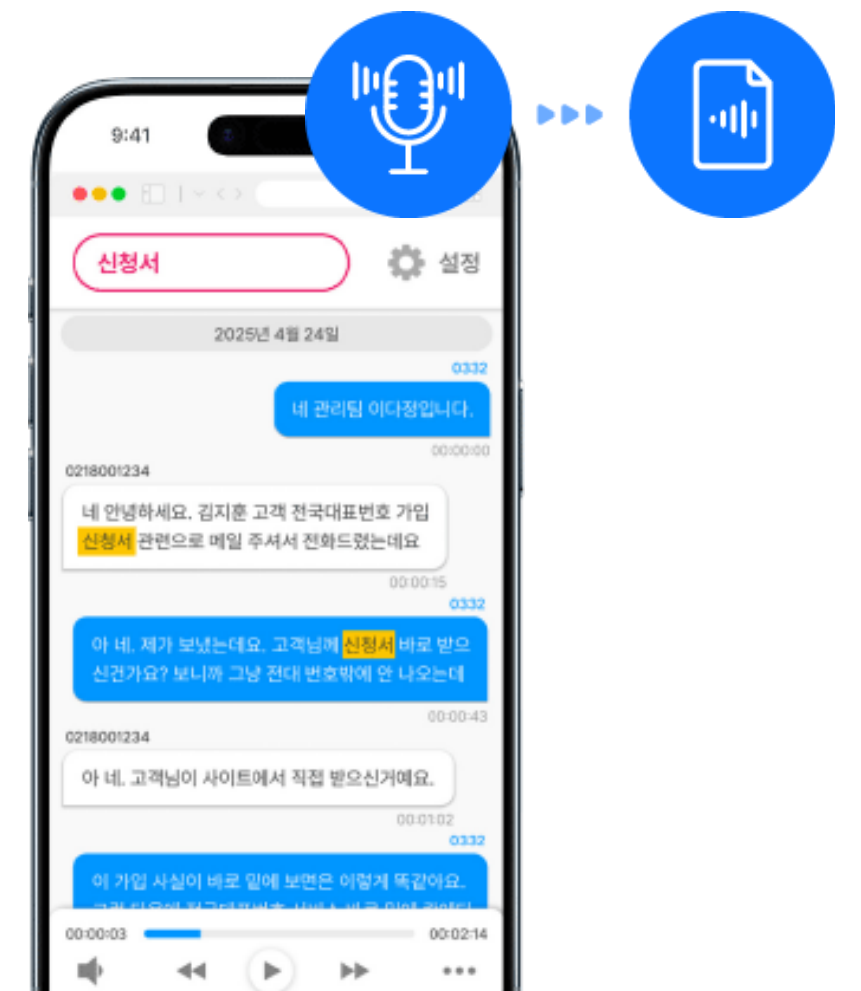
9:41

신청서

설정

2025년 4월 24일

0332

네 관리팀 이다정입니다.

00:00:00

0218001234

네 안녕하세요. 김지훈 고객 전국대표번호 가입 신청서 관련으로 메일 주셔서 전화드렸는데요

00:00:15

0332

아 네. 제가 보냈는데요. 고객님께 신청서 바로 받으신건가요? 보니까 그냥 전대 번호밖에 안 나오는데

00:00:43

0218001234

아 네. 고객님이 사이트에서 직접 받으신거예요.

00:01:02

0332

이 가입 사실이 바로 밑에 보면은 이렇게 똑같아요. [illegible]

00:00:03

00:02:14